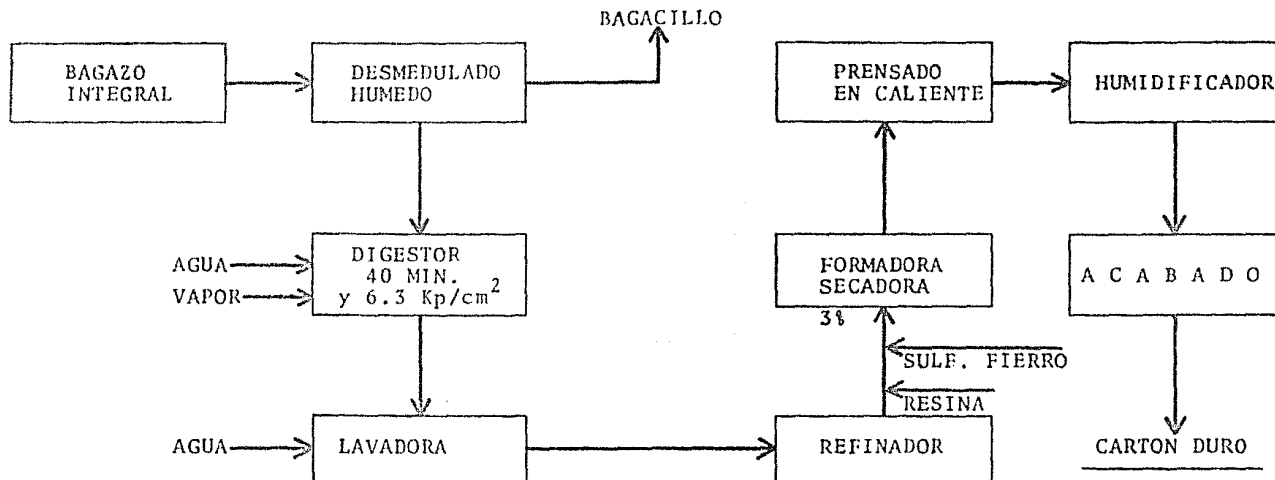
BAGACILLO

BAGAZO INTEGRAL

DESMEDULADO HUMEDO

PRENSADO EN CALIENTE

HUMIDIFICADOR

AGUA

VAPOR

DIGESTOR 40 MIN. y 6.3 Kp/cm$^2$

FORMADORA SECADORA

3%

A C A B A D O

SULF. FIERRO

RESINA

AGUA

LAVADORA

REFINADOR

CARTON DURO